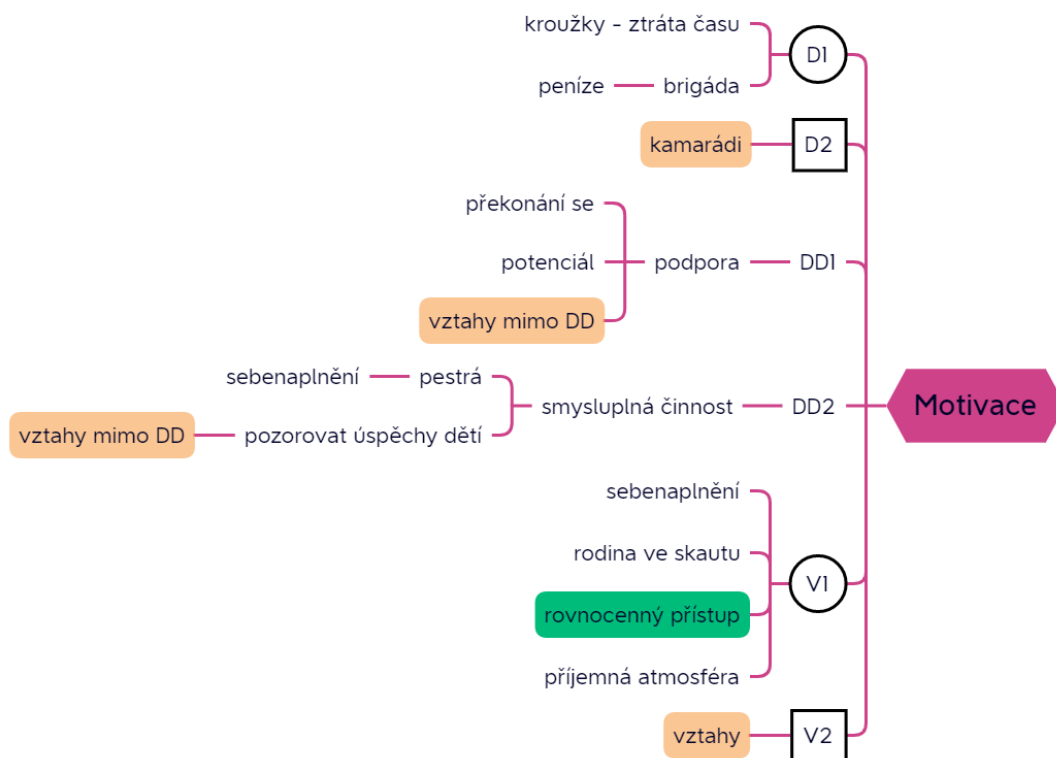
Motivace

D1
kroužky - ztráta času
brigáda
peníze

D2
kamarádi

DD1
podpora
překonání se
potenciál
vztahy mimo DD

DD2
smysluplná činnost
pestrá
sebenaplnění
pozorovat úspěchy dětí
vztahy mimo DD

V1
sebenaplnění
rodina ve skautu
rovnocenný přístup
příjemná atmosféra

V2
vztahy